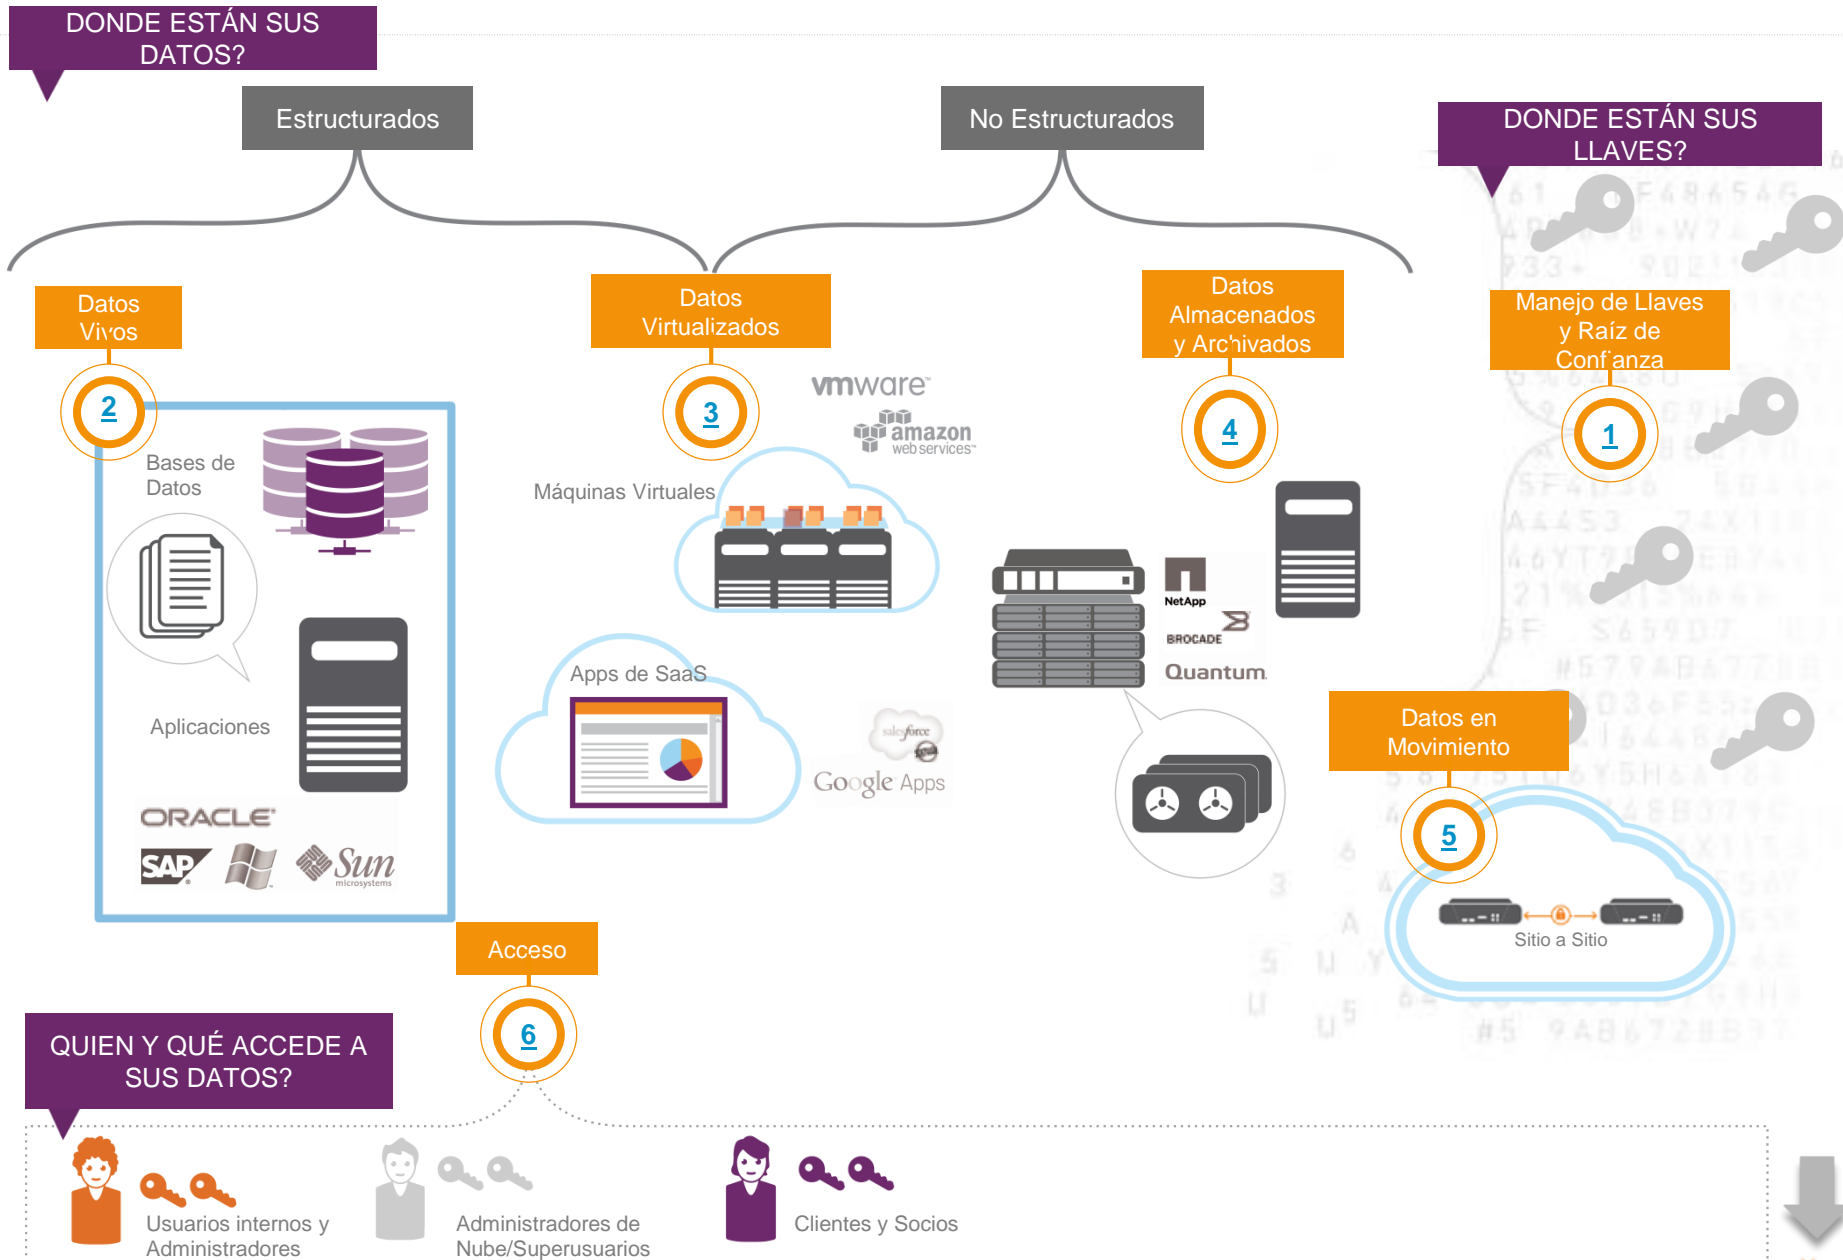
DONDE ESTÁN SUS DATOS?

Estructurados

No Estructurados

DONDE ESTÁN SUS LLAVES?

Datos Vivos

Datos Virtualizados

Datos Almacenados y Archivados

Manejo de Llaves y Raíz de Confianza

2

3

4

1

Bases de Datos

Máquinas Virtuales

vmware

amazon web services

Aplicaciones

Apps de SaaS

salesforce

Google Apps

NetApp

BROCADE

Quantum

Datos en Movimiento

5

Sitio a Sitio

ORACLE

SAP

Sun microsystems

Acceso

6

QUIEN Y QUÉ ACCEDE A SUS DATOS?

Usuarios internos y Administradores

Administradores de Nube/Superusuarios

Clientes y Socios